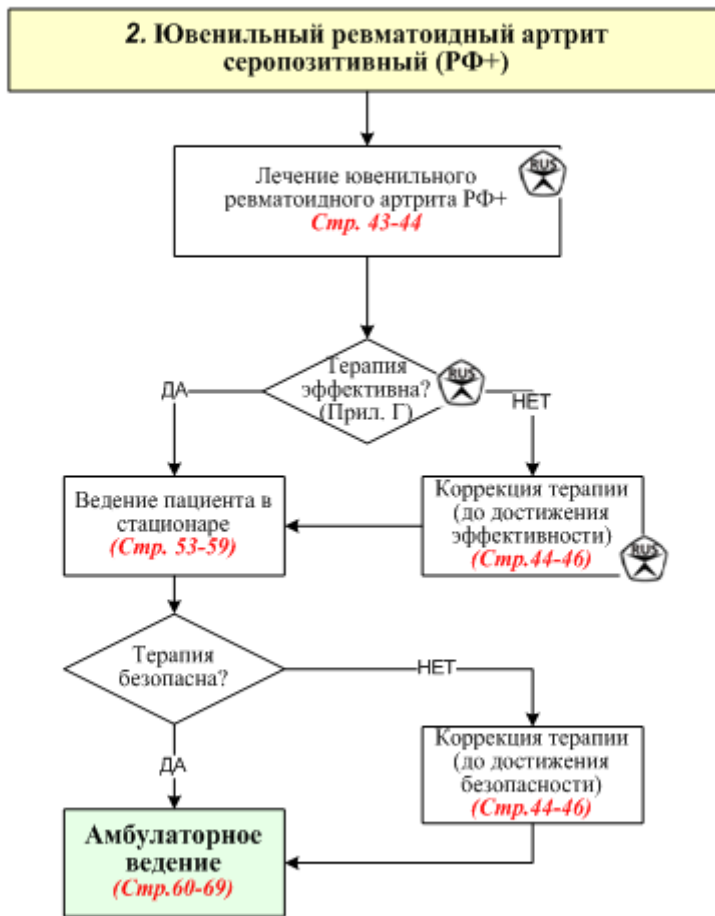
2. Ювенильный ревматоидный артрит серопозитивный (РФ+)

Лечение ювенильного ревматоидного артрита РФ+
Стр. 43-44

RUS

Терапия эффективна? (Прил. Г)

RUS

ДА

НЕТ

Ведение пациента в стационаре
(Стр. 53-59)

Коррекция терапии (до достижения эффективности)
(Стр.44-46)

RUS

Терапия безопасна?

НЕТ

ДА

Коррекция терапии (до достижения безопасности)
(Стр.44-46)

Амбулаторное ведение
(Стр.60-69)